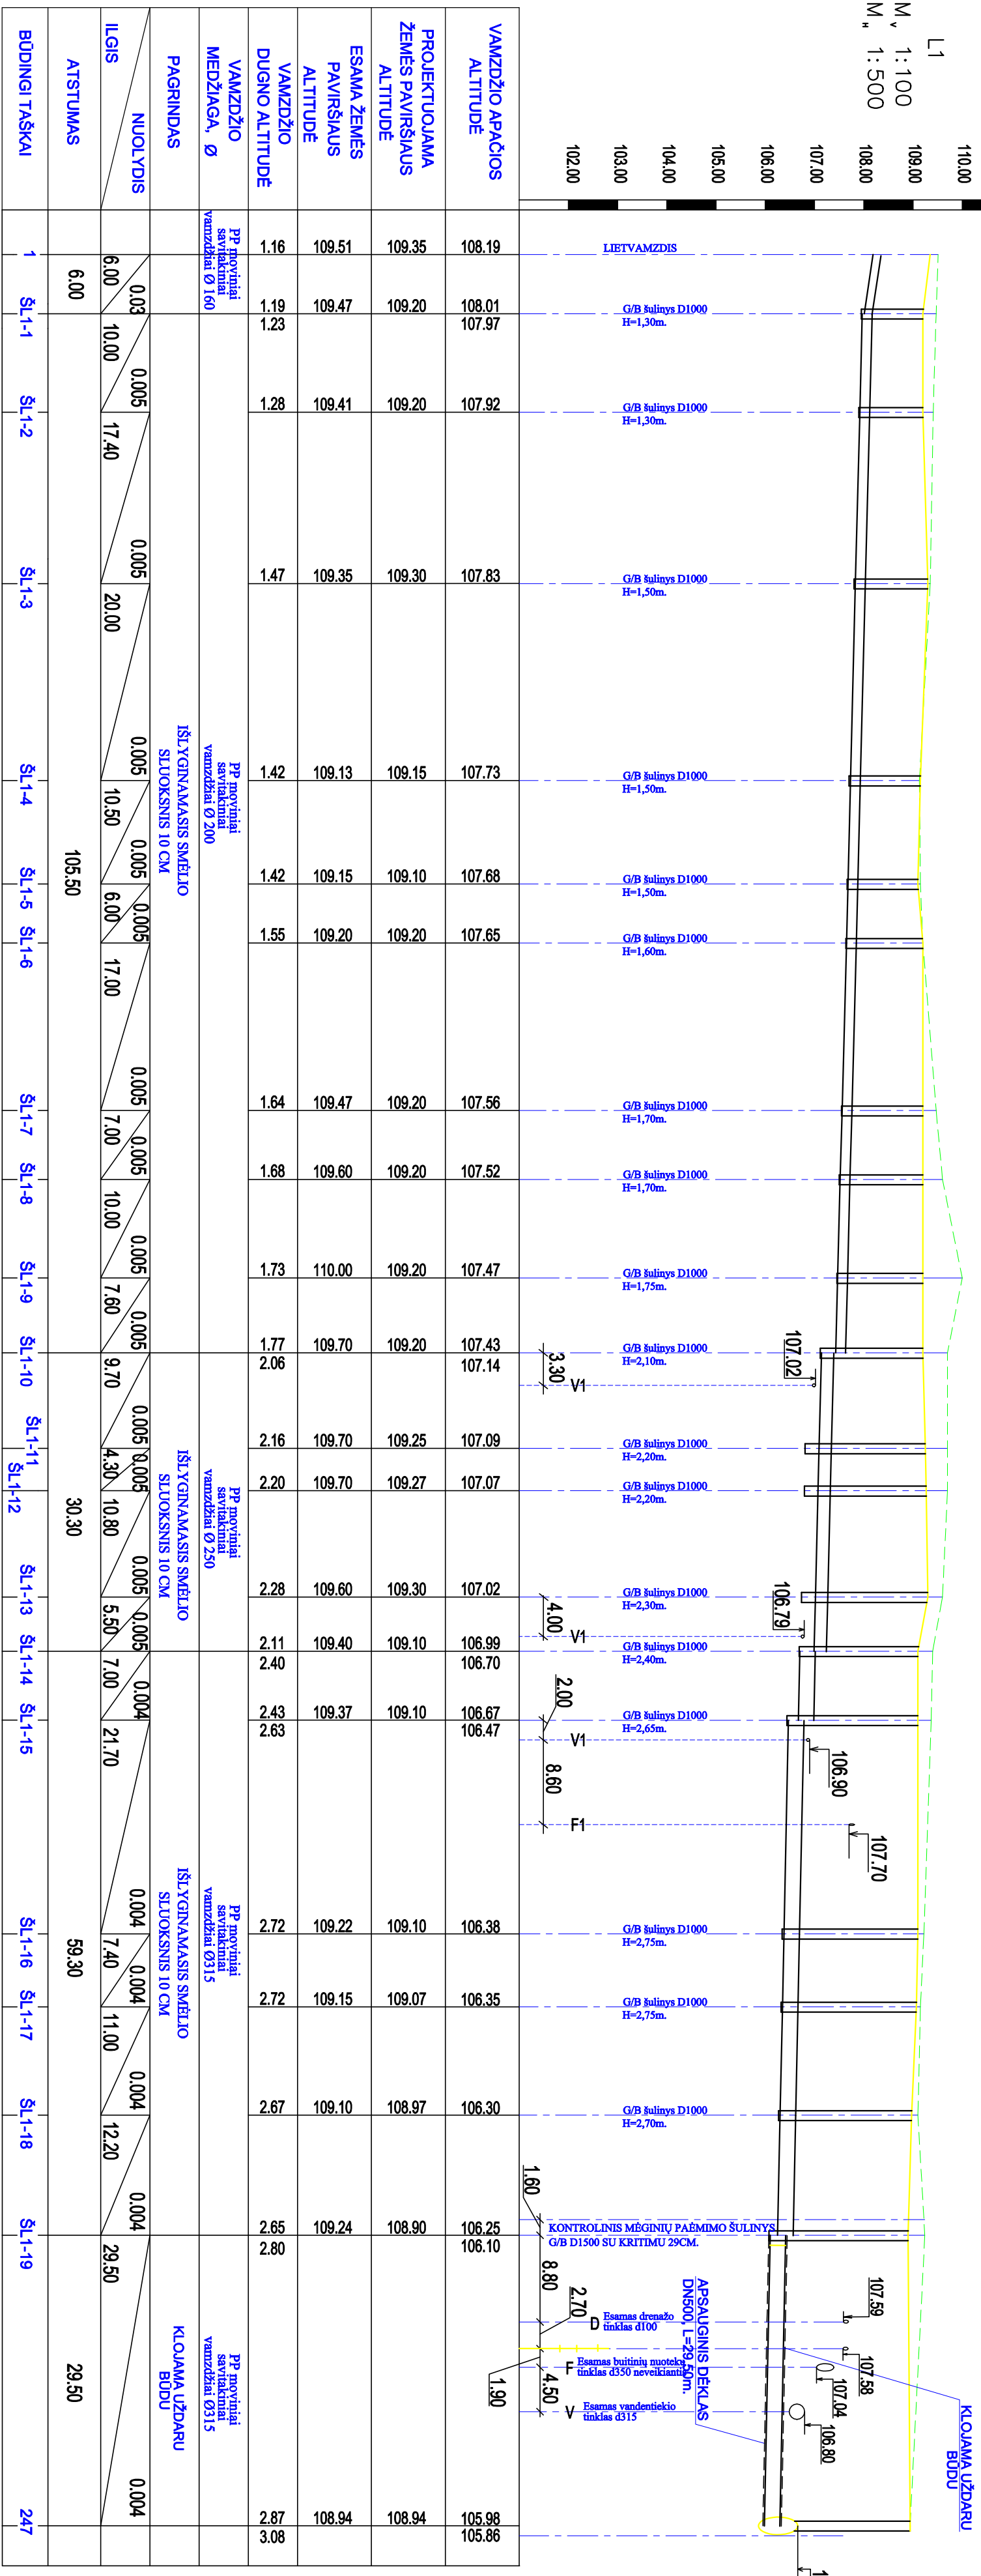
L1
$M_v$ 1:100
$M_h$ 1:500

110.00
109.00
108.00
107.00
106.00
105.00
104.00
103.00
102.00

VAMZDŽIO APAČIOS ALTITUDĖ
PROJEKTUOJAMA ŽEMĖS PAVIRŠIAUS ALTITUDĖ
ESAMA ŽEMĖS PAVIRŠIAUS ALTITUDĖ
VAMZDŽIO DUGNO ALTITUDĖ
VAMZDŽIO MEDŽIAGA, Ø
PAGRINDAS
ILGIS
NUOLYDIS
ATSTUMAS
BŪDINGI TAŠKAI

| BŪDINGI TAŠKAI | ATSTUMAS | ILGIS | NUOLYDIS | VAMZDŽIO DUGNO ALTITUDĖ | ESAMA ŽEMĖS PAVIRŠIAUS ALTITUDĖ | PROJEKTUOJAMA ŽEMĖS PAVIRŠIAUS ALTITUDĖ | VAMZDŽIO APAČIOS ALTITUDĖ |
|---|---|---|---|---|---|---|---|
| 1 | 6.00 | 6.00 | 0.03 | 1.16 | 109.51 | 109.35 | 108.19 |
| ŠL1-1 | | 10.00 | 0.005 | 1.19 / 1.23 | 109.47 | 109.20 | 108.01 / 107.97 |
| ŠL1-2 | | 17.40 | 0.005 | 1.28 | 109.41 | 109.20 | 107.92 |
| ŠL1-3 | | 20.00 | 0.005 | 1.47 | 109.35 | 109.30 | 107.83 |
| ŠL1-4 | 105.50 | 10.50 | 0.005 | 1.42 | 109.13 | 109.15 | 107.73 |
| ŠL1-5 | | 6.00 | 0.005 | 1.42 | 109.15 | 109.10 | 107.68 |
| ŠL1-6 | | 17.00 | 0.005 | 1.55 | 109.20 | 109.20 | 107.65 |
| ŠL1-7 | | 7.00 | 0.005 | 1.64 | 109.47 | 109.20 | 107.56 |
| ŠL1-8 | | 10.00 | 0.005 | 1.68 | 109.60 | 109.20 | 107.52 |
| ŠL1-9 | | 7.60 | 0.005 | 1.73 | 110.00 | 109.20 | 107.47 |
| ŠL1-10 | | 9.70 | 0.005 | 1.77 / 2.06 | 109.70 | 109.20 | 107.43 / 107.14 |
| ŠL1-11 | 30.30 | 4.30 | 0.005 | 2.16 | 109.70 | 109.25 | 107.09 |
| ŠL1-12 | | 10.80 | 0.005 | 2.20 | 109.70 | 109.27 | 107.07 |
| ŠL1-13 | | 5.50 | 0.005 | 2.28 | 109.60 | 109.30 | 107.02 |
| ŠL1-14 | | 7.00 | 0.004 | 2.11 / 2.40 | 109.40 | 109.10 | 106.99 / 106.70 |
| ŠL1-15 | 59.30 | 21.70 | 0.004 | 2.43 / 2.63 | 109.37 | 109.10 | 106.67 / 106.47 |
| ŠL1-16 | | 7.40 | 0.004 | 2.72 | 109.22 | 109.10 | 106.38 |
| ŠL1-17 | | 11.00 | 0.004 | 2.72 | 109.15 | 109.07 | 106.35 |
| ŠL1-18 | | 12.20 | 0.004 | 2.67 | 109.10 | 108.97 | 106.30 |
| ŠL1-19 | 29.50 | 29.50 | 0.004 | 2.65 / 2.80 | 109.24 | 108.90 | 106.25 / 106.10 |
| 247 | | | | 2.87 / 3.08 | 108.94 | 108.94 | 105.98 / 105.86 |

PP moviniai savitakiniai vamzdžiai Ø 160
PP moviniai savitakiniai vamzdžiai Ø 200
IŠLYGINAMASIS SMĖLIO SLUOKSNIS 10 CM
PP moviniai savitakiniai vamzdžiai Ø 250
IŠLYGINAMASIS SMĖLIO SLUOKSNIS 10 CM
PP moviniai savitakiniai vamzdžiai Ø315
IŠLYGINAMASIS SMĖLIO SLUOKSNIS 10 CM
PP moviniai savitakiniai vamzdžiai Ø315
KLOJAMA UŽDARU BŪDU

LIETVAMZDIS
G/B šulinys D1000 H=1,30m.
G/B šulinys D1000 H=1,30m.
G/B šulinys D1000 H=1,50m.
G/B šulinys D1000 H=1,50m.
G/B šulinys D1000 H=1,50m.
G/B šulinys D1000 H=1,60m.
G/B šulinys D1000 H=1,70m.
G/B šulinys D1000 H=1,70m.
G/B šulinys D1000 H=1,75m.
G/B šulinys D1000 H=2,10m.
107.02
3.30
V1
G/B šulinys D1000 H=2,20m.
G/B šulinys D1000 H=2,20m.
G/B šulinys D1000 H=2,30m.
106.79
4.00
V1
G/B šulinys D1000 H=2,40m.
2.00
G/B šulinys D1000 H=2,65m.
V1
106.90
8.60
F1
107.70
G/B šulinys D1000 H=2,75m.
G/B šulinys D1000 H=2,75m.
G/B šulinys D1000 H=2,70m.
1.60
KONTROLINIS MĖGINIŲ PAĖMIMO ŠULINYS G/B D1500 SU KRITIMU 29CM.
8.80
2.70
D Esamas drenažo tinklas d100
107.59
APSAUGINIS DĖKLAS DN500, L=29,50m.
F Esamas buitinių nuotekų tinklas d350 neveikiantis
4.50
107.58
107.04
1.90
V Esamas vandentiekio tinklas d315
106.80
KLOJAMA UŽDARU BŪDU